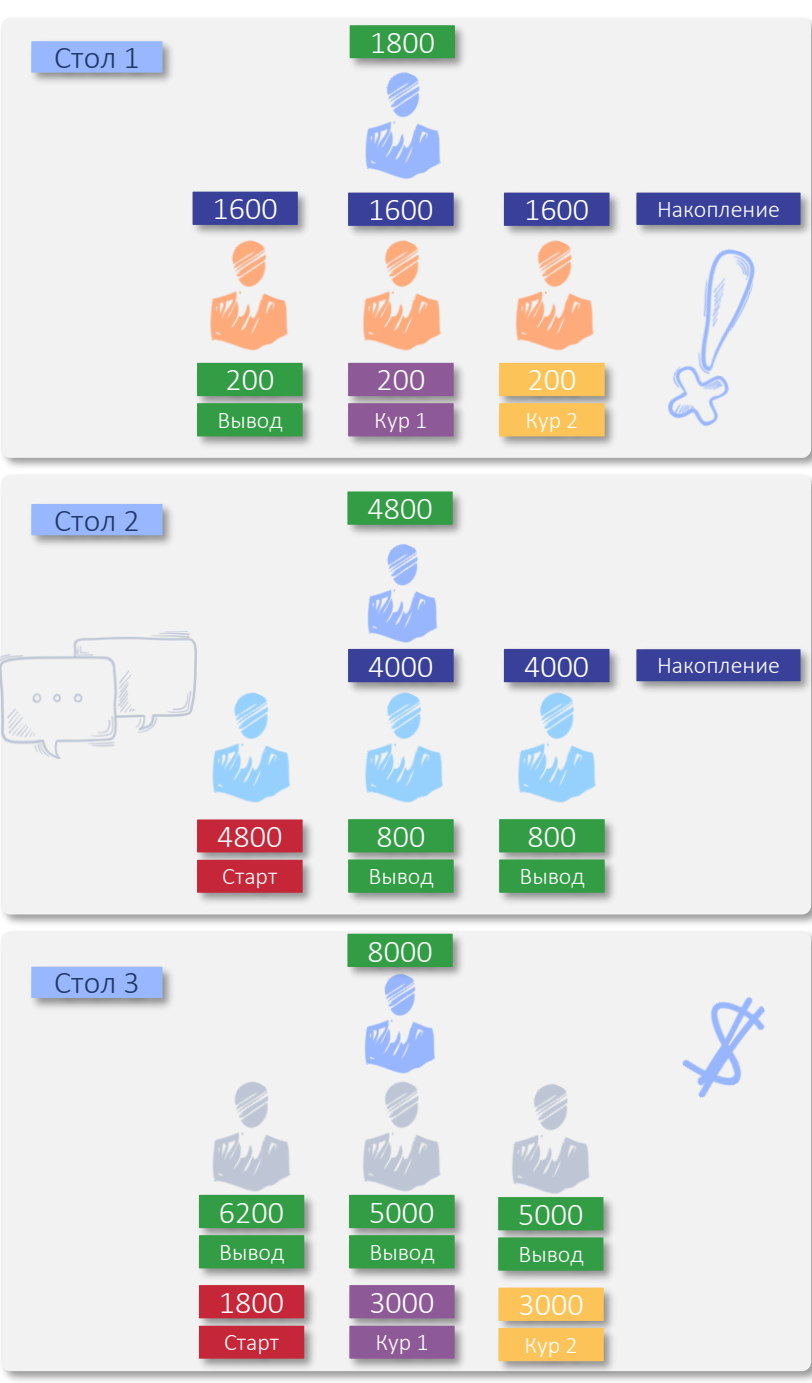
Стол 1

1800

1600 1600 1600 Накопление

200 200 200
Вывод Кур 1 Кур 2

Стол 2

4800

4000 4000 Накопление

4800 800 800
Старт Вывод Вывод

Стол 3

8000

6200 5000 5000
Вывод Вывод Вывод

1800 3000 3000
Старт Кур 1 Кур 2